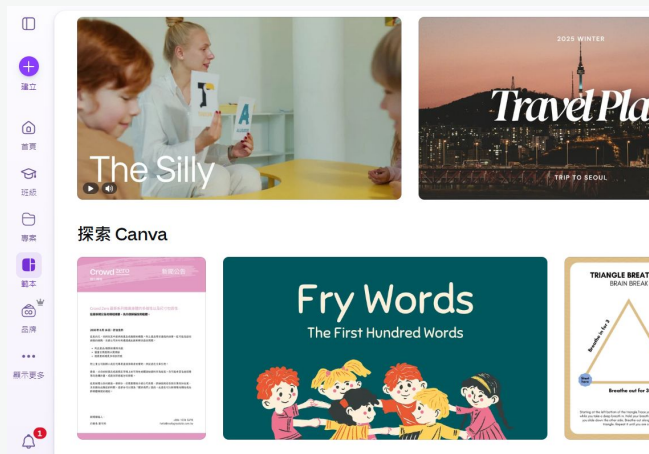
建立

首頁

班級

專案

範本

品牌

顯示更多

1

The Silly

2025 WINTER

Travel Pla

TRIP TO SEOUL

探索 Canva

Crowd

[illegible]

Fry Words

The First Hundred Words

TRIANGLE BREAT

BRAIN BREAK

Breathe in for 3

Breathe out for 3